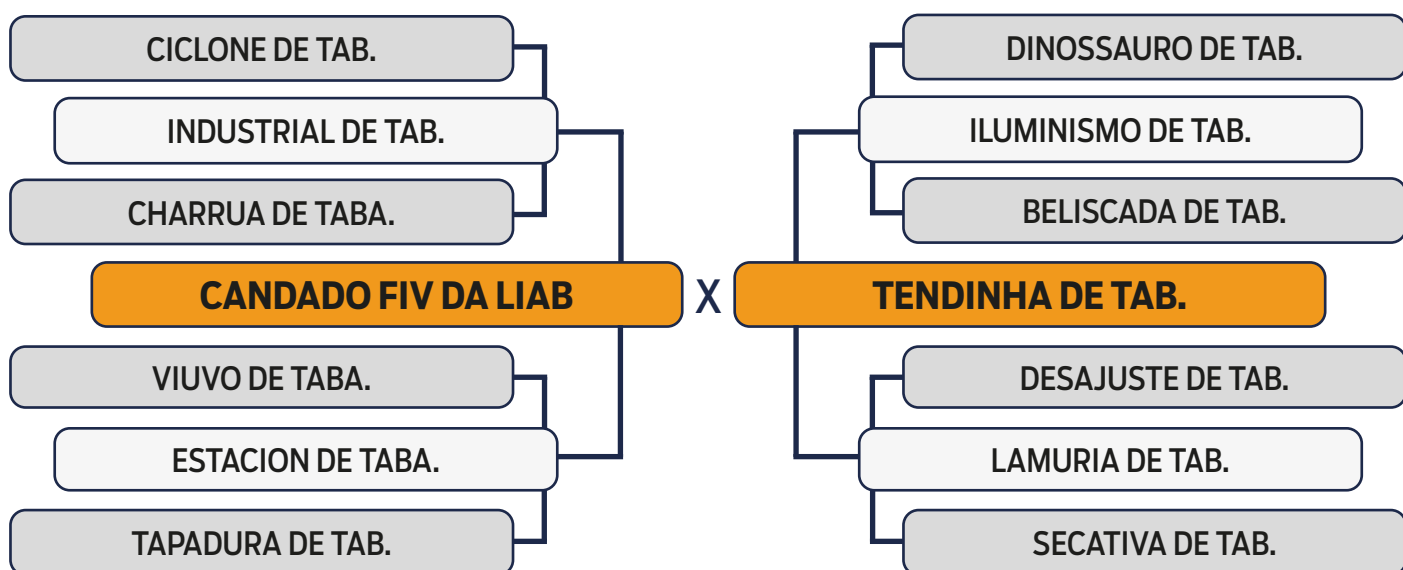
CICLONE DE TAB.

INDUSTRIAL DE TAB.

CHARRUA DE TABA.

CANDADO FIV DA LIAB

VIUVO DE TABA.

ESTACION DE TABA.

TAPADURA DE TAB.

X

DINOSSAURO DE TAB.

ILUMINISMO DE TAB.

BELISCADA DE TAB.

TENDINHA DE TAB.

DESAJUSTE DE TAB.

LAMURIA DE TAB.

SECATIVA DE TAB.